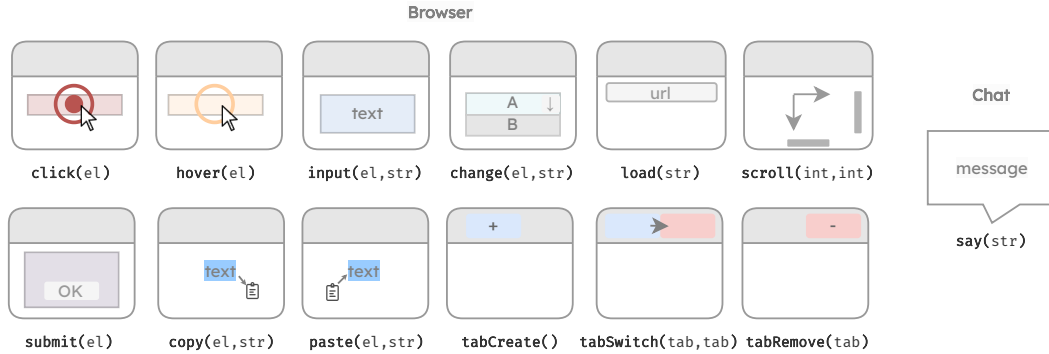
Browser

text

A
B

url

click(el)

hover(el)

input(el,str)

change(el,str)

load(str)

scroll(int,int)

OK

text

text

+

-

submit(el)

copy(el,str)

paste(el,str)

tabCreate()

tabSwitch(tab,tab)

tabRemove(tab)

Chat

message

say(str)